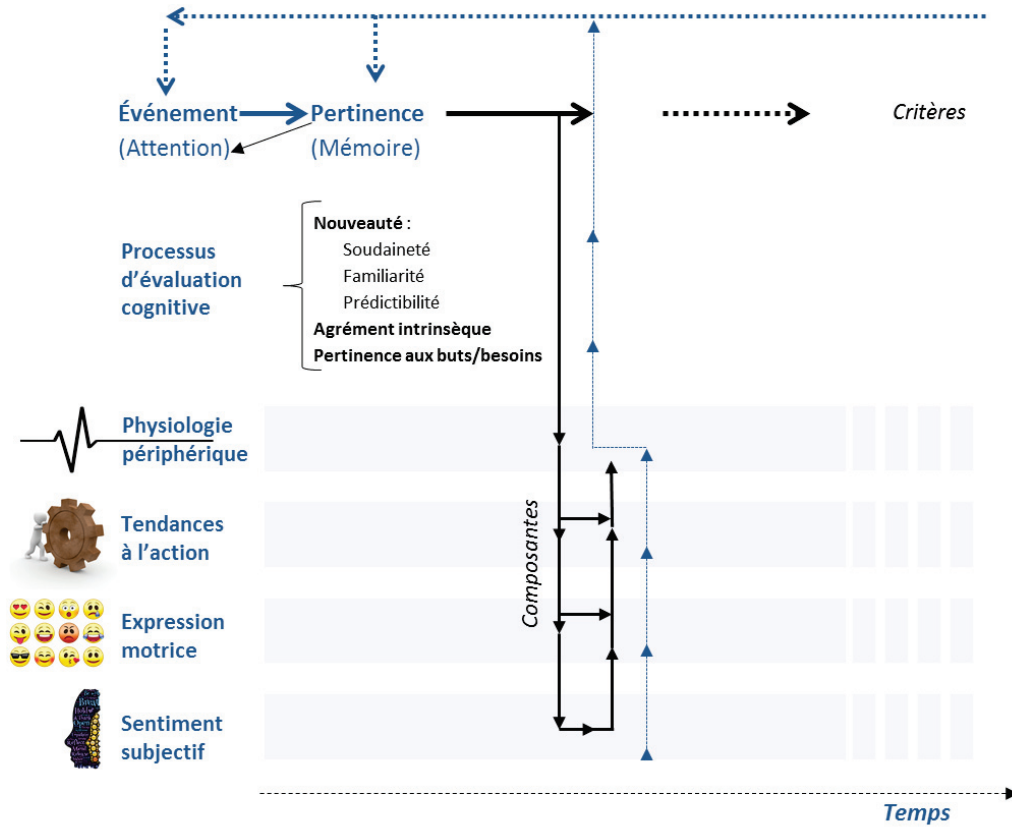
Événement
(Attention)

Pertinence
(Mémoire)

Critères

Processus d'évaluation cognitive

Nouveauté :
Soudaineté
Familiarité
Prédictibilité
Agrément intrinsèque
Pertinence aux buts/besoins

Physiologie périphérique

Tendances à l'action

Expression motrice

Sentiment subjectif

Composantes

Temps